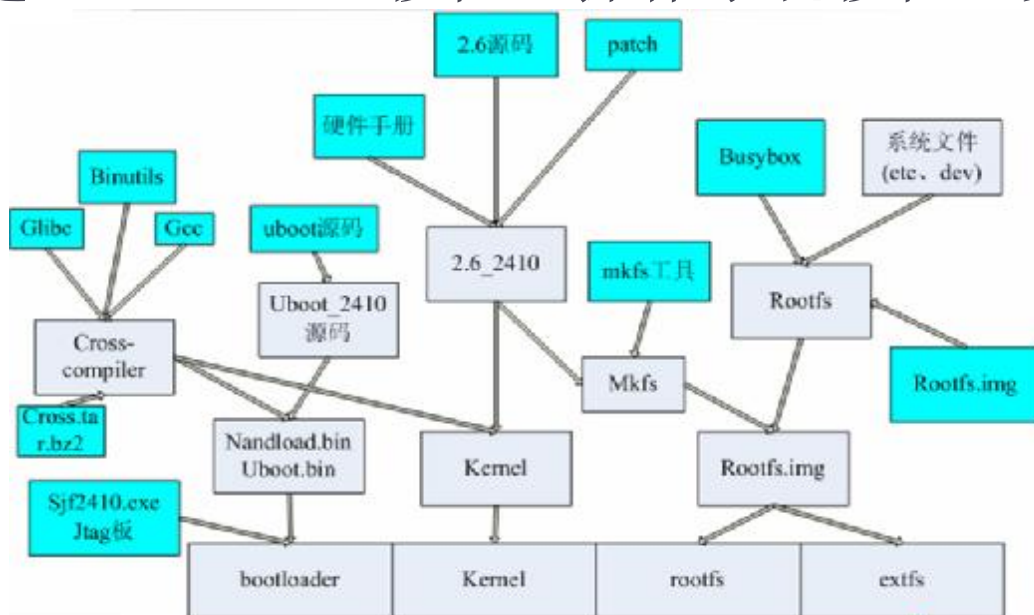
2.6源码

patch

硬件手册

Busybox

系统文件 (etc、dev)

Binutils

Glibc

Gcc

uboot源码

2.6_2410

mkfs工具

Rootfs

Cross-compiler

Uboot_2410 源码

Rootfs.img

Mkfs

Cross.tar.bz2

Nandload.bin Uboot.bin

Kernel

Rootfs.img

Sjf2410.exe Jtag板

bootloader

Kernel

rootfs

extfs